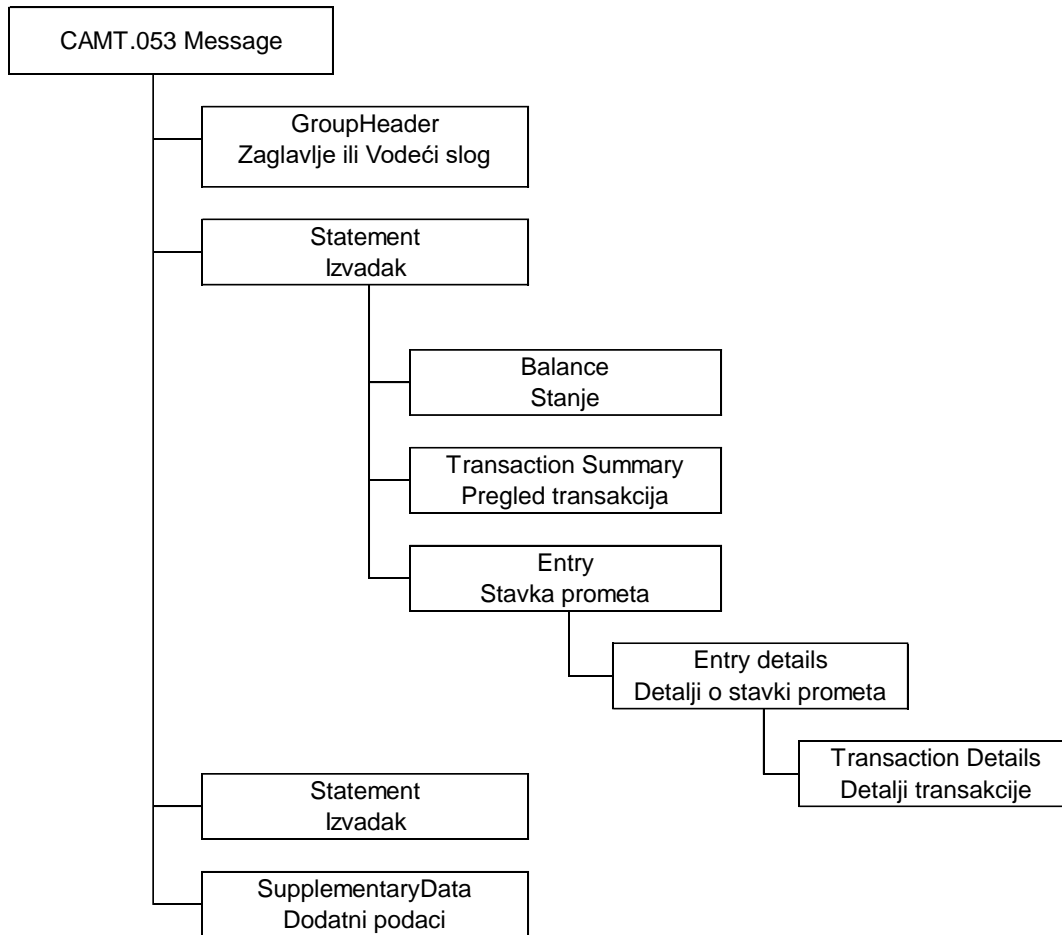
CAMT.053 Message

GroupHeader
Zaglavlje ili Vodeći slog

Statement
Izvadak

Balance
Stanje

Transaction Summary
Pregled transakcija

Entry
Stavka prometa

Entry details
Detalji o stavki prometa

Transaction Details
Detalji transakcije

Statement
Izvadak

SupplementaryData
Dodatni podaci